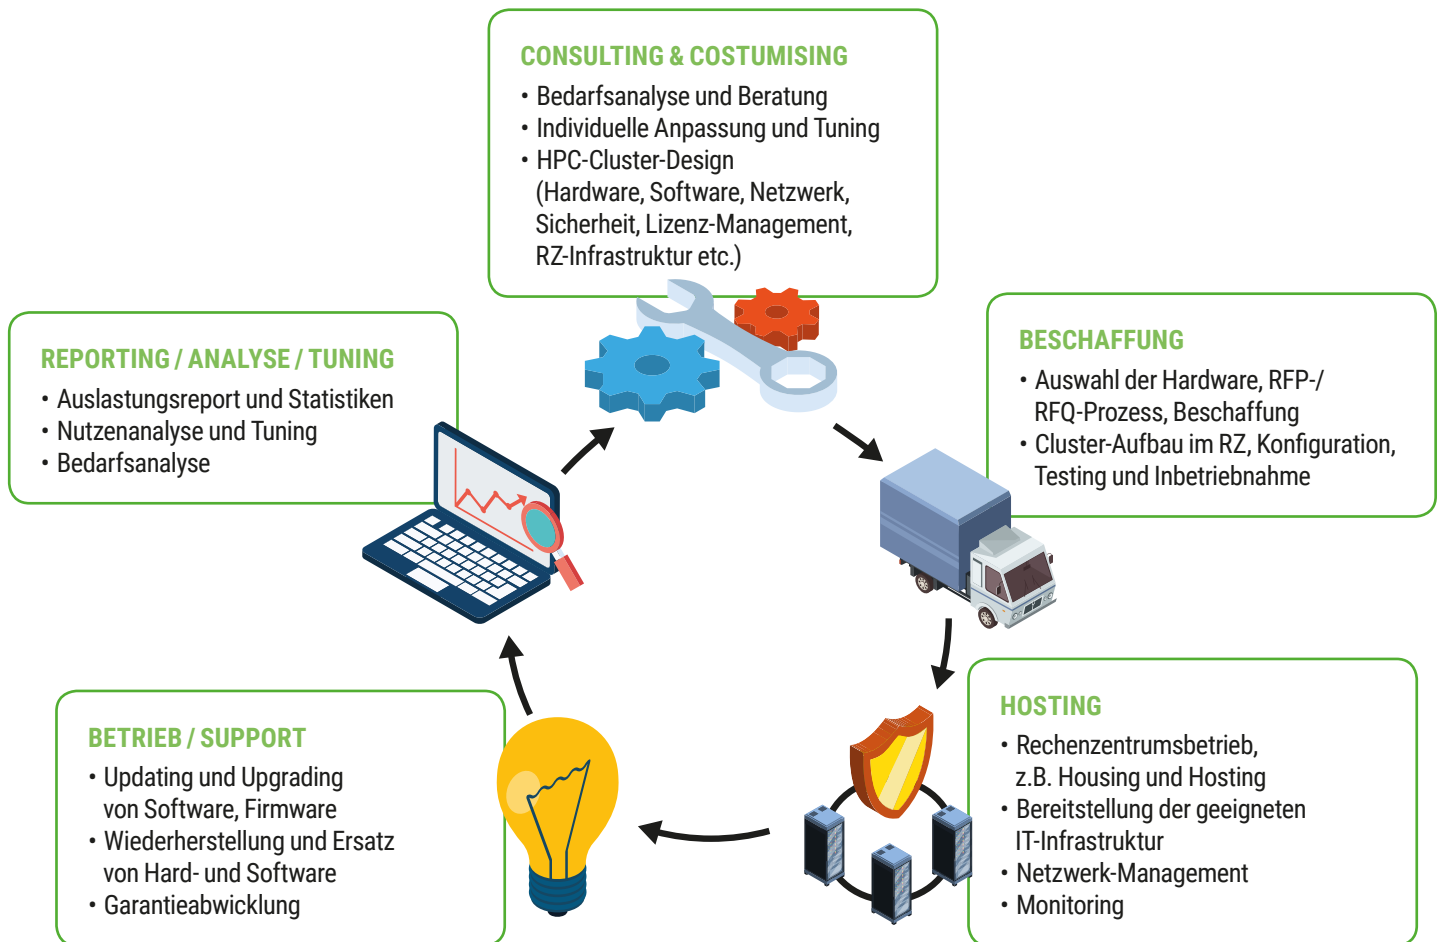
CONSULTING & COSTUMISING
• Bedarfsanalyse und Beratung
• Individuelle Anpassung und Tuning
• HPC-Cluster-Design (Hardware, Software, Netzwerk, Sicherheit, Lizenz-Management, RZ-Infrastruktur etc.)

REPORTING / ANALYSE / TUNING
• Auslastungsreport und Statistiken
• Nutzenanalyse und Tuning
• Bedarfsanalyse

BESCHAFFUNG
• Auswahl der Hardware, RFP-/ RFQ-Prozess, Beschaffung
• Cluster-Aufbau im RZ, Konfiguration, Testing und Inbetriebnahme

BETRIEB / SUPPORT
• Updating und Upgrading von Software, Firmware
• Wiederherstellung und Ersatz von Hard- und Software
• Garantieabwicklung

HOSTING
• Rechenzentrumsbetrieb, z.B. Housing und Hosting
• Bereitstellung der geeigneten IT-Infrastruktur
• Netzwerk-Management
• Monitoring